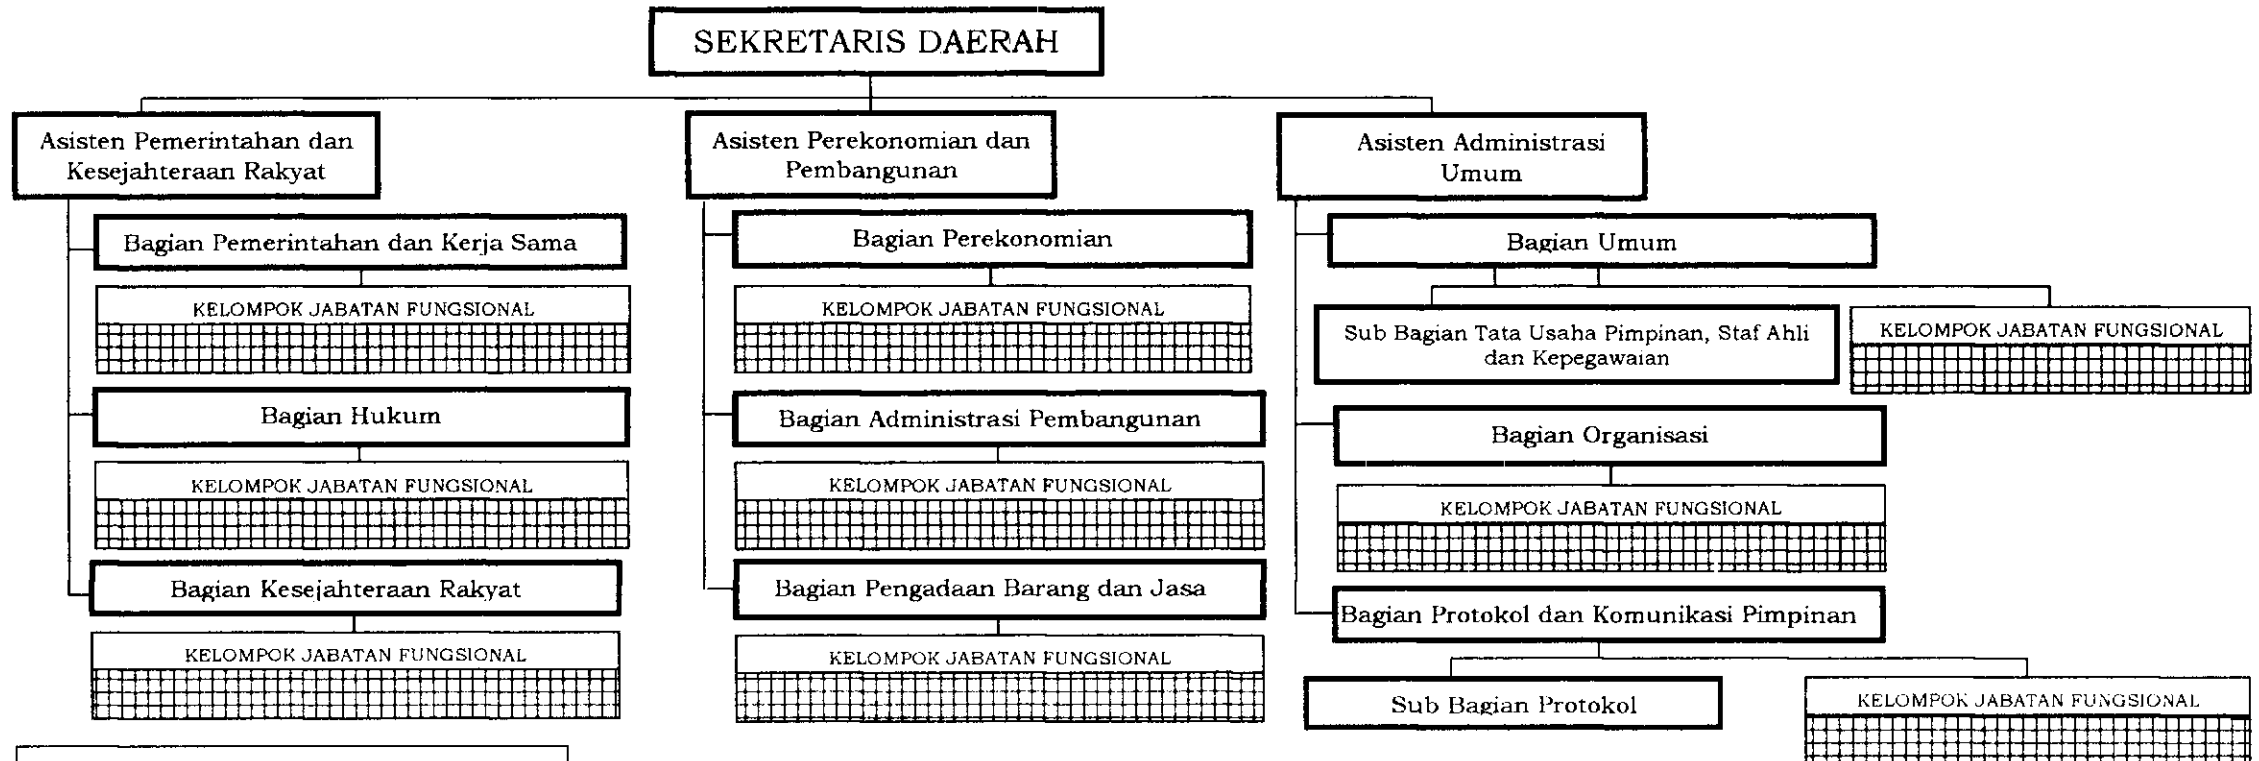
SEKRETARIS DAERAH

Asisten Pemerintahan dan Kesejahteraan Rakyat

Bagian Pemerintahan dan Kerja Sama

KELOMPOK JABATAN FUNGSIONAL

Bagian Hukum

KELOMPOK JABATAN FUNGSIONAL

Bagian Kesejahteraan Rakyat

KELOMPOK JABATAN FUNGSIONAL

Asisten Perekonomian dan Pembangunan

Bagian Perekonomian

KELOMPOK JABATAN FUNGSIONAL

Bagian Administrasi Pembangunan

KELOMPOK JABATAN FUNGSIONAL

Bagian Pengadaan Barang dan Jasa

KELOMPOK JABATAN FUNGSIONAL

Asisten Administrasi Umum

Bagian Umum

Sub Bagian Tata Usaha Pimpinan, Staf Ahli dan Kepegawaian

KELOMPOK JABATAN FUNGSIONAL

Bagian Organisasi

KELOMPOK JABATAN FUNGSIONAL

Bagian Protokol dan Komunikasi Pimpinan

Sub Bagian Protokol

KELOMPOK JABATAN FUNGSIONAL